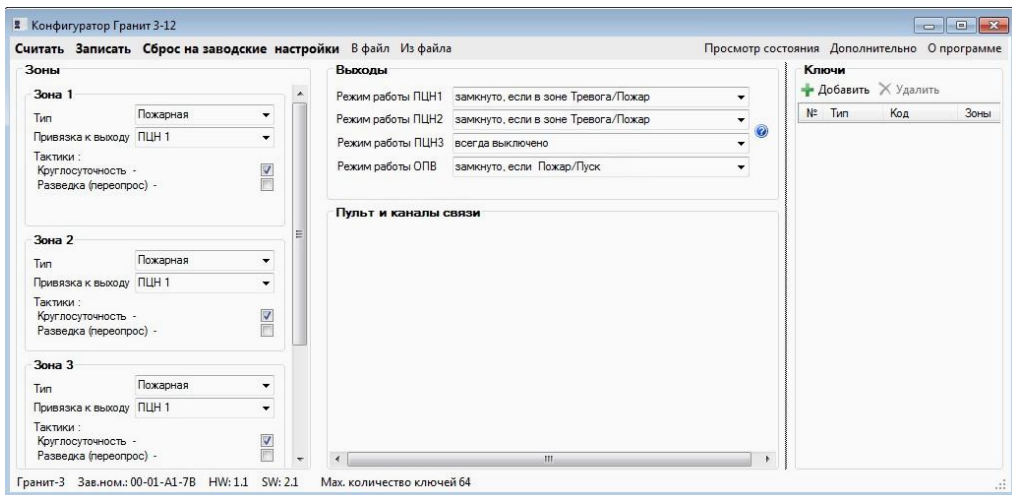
Конфигуратор Гранит 3-12

Считать Записать Сброс на заводские настройки В файл Из файла Просмотр состояния Дополнительно О программе

Зоны

Зона 1
Тип Пожарная
Привязка к выходу ПЦН 1
Тактики :
Круглосуточность -
Разведка (переопрос) -

Зона 2
Тип Пожарная
Привязка к выходу ПЦН 1
Тактики :
Круглосуточность -
Разведка (переопрос) -

Зона 3
Тип Пожарная
Привязка к выходу ПЦН 1
Тактики :
Круглосуточность -
Разведка (переопрос) -

Выходы
Режим работы ПЦН1 замкнуто, если в зоне Тревога/Пожар
Режим работы ПЦН2 замкнуто, если в зоне Тревога/Пожар
Режим работы ПЦН3 всегда выключено
Режим работы ОПВ замкнуто, если Пожар/Пуск

Пульт и каналы связи

Ключи
Добавить Удалить
| № | Тип | Код | Зоны |
|---|---|---|---|

Гранит-3 Зав.ном.: 00-01-A1-7B HW: 1.1 SW: 2.1 Max. количество ключей 64